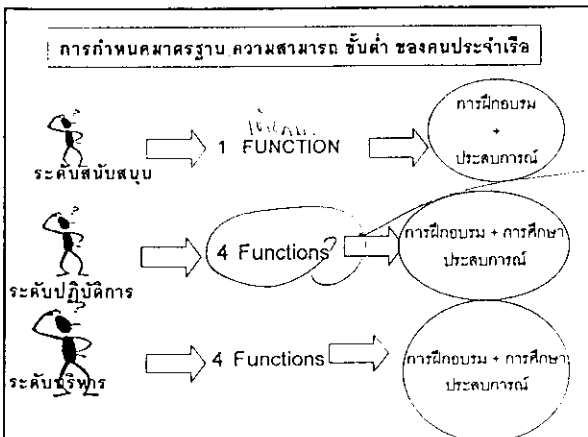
การกำหนดมาตรฐาน ความสามารถ ขั้นต่ำ ของคนประจำเรือ

ระดับสนับสนุน

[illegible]

1 FUNCTION

การฝึกอบรม
+
ประสบการณ์

ระดับปฏิบัติการ

4 Functions

การฝึกอบรม + การศึกษา
ประสบการณ์

ระดับบริหาร

4 Functions

การฝึกอบรม + การศึกษา
ประสบการณ์